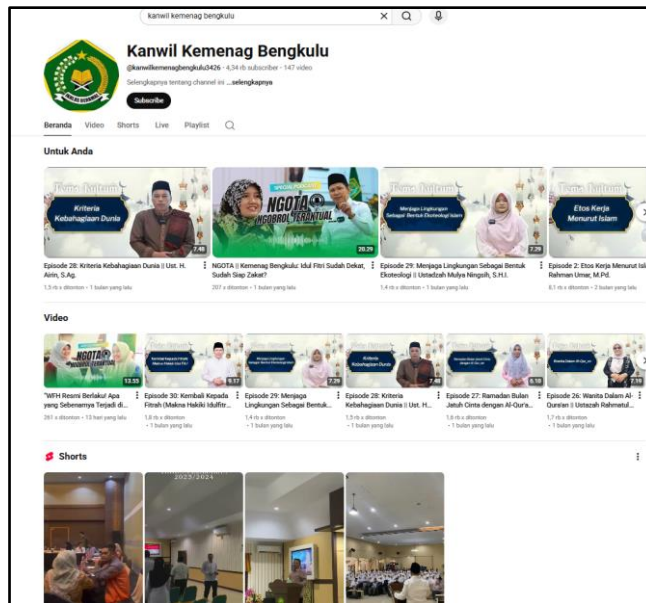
kanwil kemenag bengkulu

Kanwil Kemenag Bengkulu

@kanwilkemenagbengkulu3426 · 4,34 rb subscriber · 147 video

Selengkapnya tentang channel ini ...selengkapnya

Subscribe

Beranda Video Shorts Live Playlist

Untuk Anda

Tema Kultum
Kriteria Kebahagiaan Dunia
7:48
Episode 28: Kriteria Kebahagiaan Dunia || Ust. H. Airin, S.Ag.
1,5 rb x ditonton • 1 bulan yang lalu

SPECIAL PODCAST
NGOTA NGOBROL TERKTUAL
20:29
NGOTA || Kemenag Bengkulu: Idul Fitri Sudah Dekat, Sudah Siap Zakat?
207 x ditonton • 1 bulan yang lalu

Tema Kultum
Menjaga Lingkungan Sebagai Bentuk Ekoteologi Islam
7:29
Episode 29: Menjaga Lingkungan Sebagai Bentuk Ekoteologi || Ustadzah Mulya Ningsih, S.H.I.
1,4 rb x ditonton • 1 bulan yang lalu

Tema Kultum
Etos Kerja Menurut Islam
Episode 2: Etos Kerja Menurut Isl Rahman Umar, M.Pd.
8,1 rb x ditonton • 2 bulan yang lalu

Video

NGOTA
13:55
"WFH Resmi Berlaku! Apa yang Sebenarnya Terjadi di...
267 x ditonton • 13 hari yang lalu

9:17
Episode 30: Kembali Kepada Fitrah (Makna Hakiki Idulfitr...
1,8 rb x ditonton • 1 bulan yang lalu

7:29
Episode 29: Menjaga Lingkungan Sebagai Bentuk...
1,4 rb x ditonton • 1 bulan yang lalu

Kriteria Kebahagiaan Dunia
7:48
Episode 28: Kriteria Kebahagiaan Dunia || Ust. H...
1,5 rb x ditonton • 1 bulan yang lalu

6:18
Episode 27: Ramadan Bulan Jatuh Cinta dengan Al-Qur'a...
1,6 rb x ditonton • 1 bulan yang lalu

7:19
Episode 26: Wanita Dalam Al-Qura'an || Ustazah Rahmatul...
1,7 rb x ditonton • 1 bulan yang lalu

Shorts

2023/2024